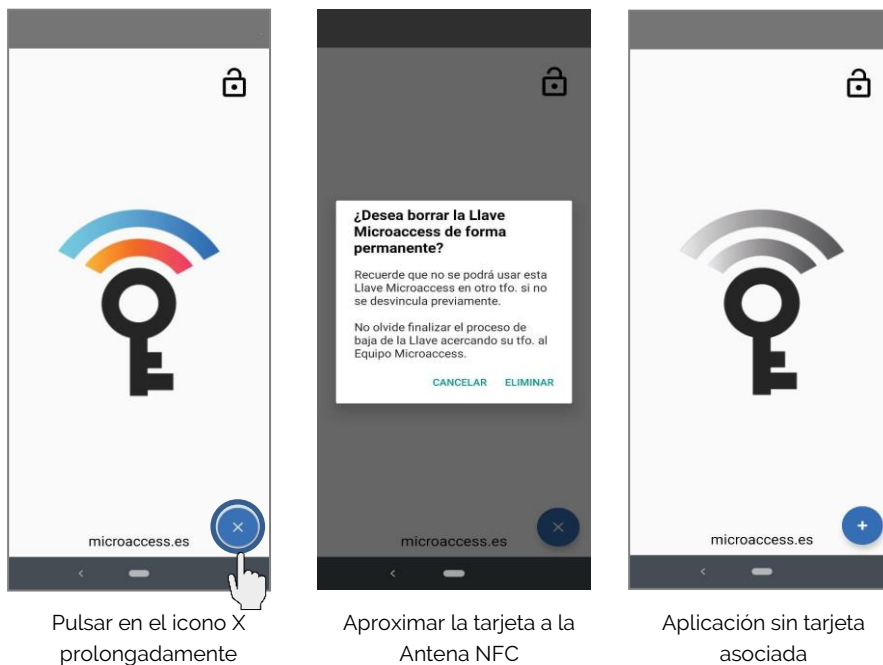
microaccess.es

Pulsar en el icono X prolongadamente

¿Desea borrar la Llave Microaccess de forma permanente?

Recuerde que no se podrá usar esta Llave Microaccess en otro tfo. si no se desvincula previamente.

No olvide finalizar el proceso de baja de la Llave acercando su tfo. al Equipo Microaccess.

CANCELAR ELIMINAR

microaccess.es

Aproximar la tarjeta a la Antena NFC

microaccess.es

Aplicación sin tarjeta asociada